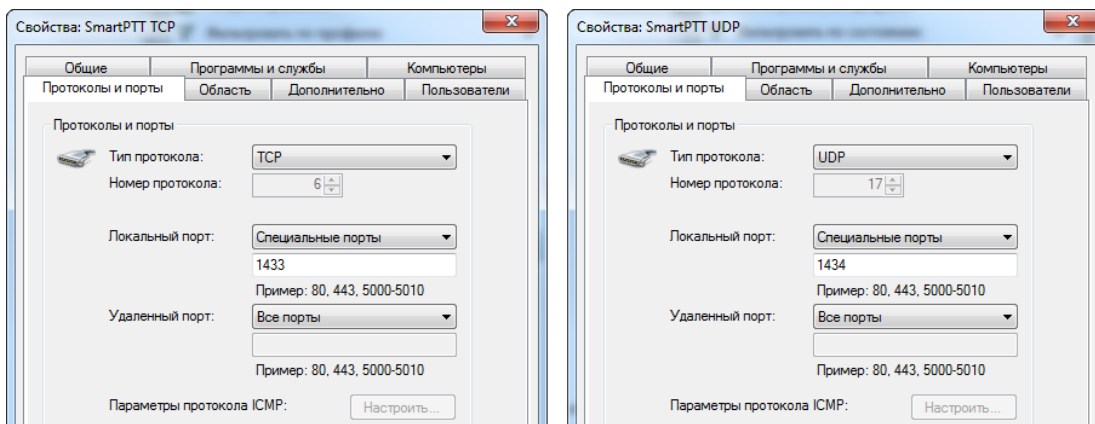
Свойства: SmartPTT TCP

X

Общие | Программы и службы | Компьютеры
Протоколы и порты | Область | Дополнительно | Пользователи

Протоколы и порты

Тип протокола: TCP
Номер протокола: 6

Локальный порт: Специальные порты
1433
Пример: 80, 443, 5000-5010

Удаленный порт: Все порты

Пример: 80, 443, 5000-5010

Параметры протокола ICMP: Настроить...

Свойства: SmartPTT UDP

X

Общие | Программы и службы | Компьютеры
Протоколы и порты | Область | Дополнительно | Пользователи

Протоколы и порты

Тип протокола: UDP
Номер протокола: 17

Локальный порт: Специальные порты
1434
Пример: 80, 443, 5000-5010

Удаленный порт: Все порты

Пример: 80, 443, 5000-5010

Параметры протокола ICMP: Настроить...